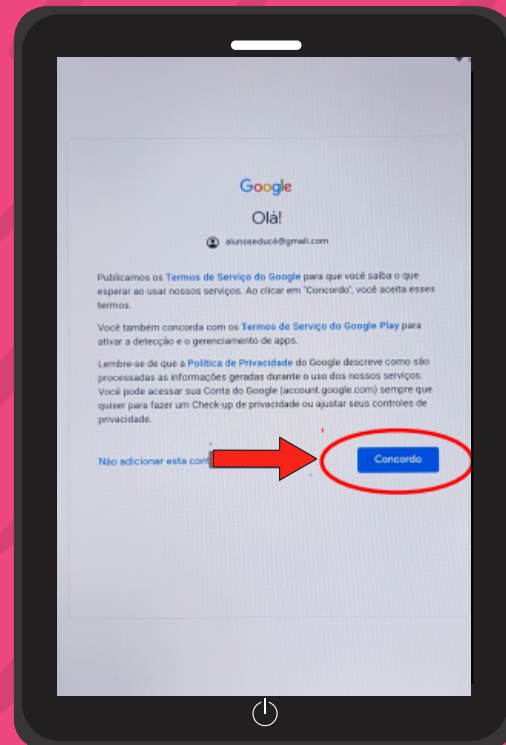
Google

Olá!

alunoseducó@gmail.com

Publicamos os Termos de Serviço do Google para que você saiba o que esperar ao usar nossos serviços. Ao clicar em "Concordo", você aceita esses termos.

Você também concorda com os Termos de Serviço do Google Play para ativar a detecção e o gerenciamento de apps.

Lembre-se de que a Política de Privacidade do Google descreve como são processadas as informações geradas durante o uso dos nossos serviços. Você pode acessar sua Conta do Google (account.google.com) sempre que quiser para fazer um Check-up de privacidade ou ajustar seus controles de privacidade.

Não adicionar esta cont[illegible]

Concordo